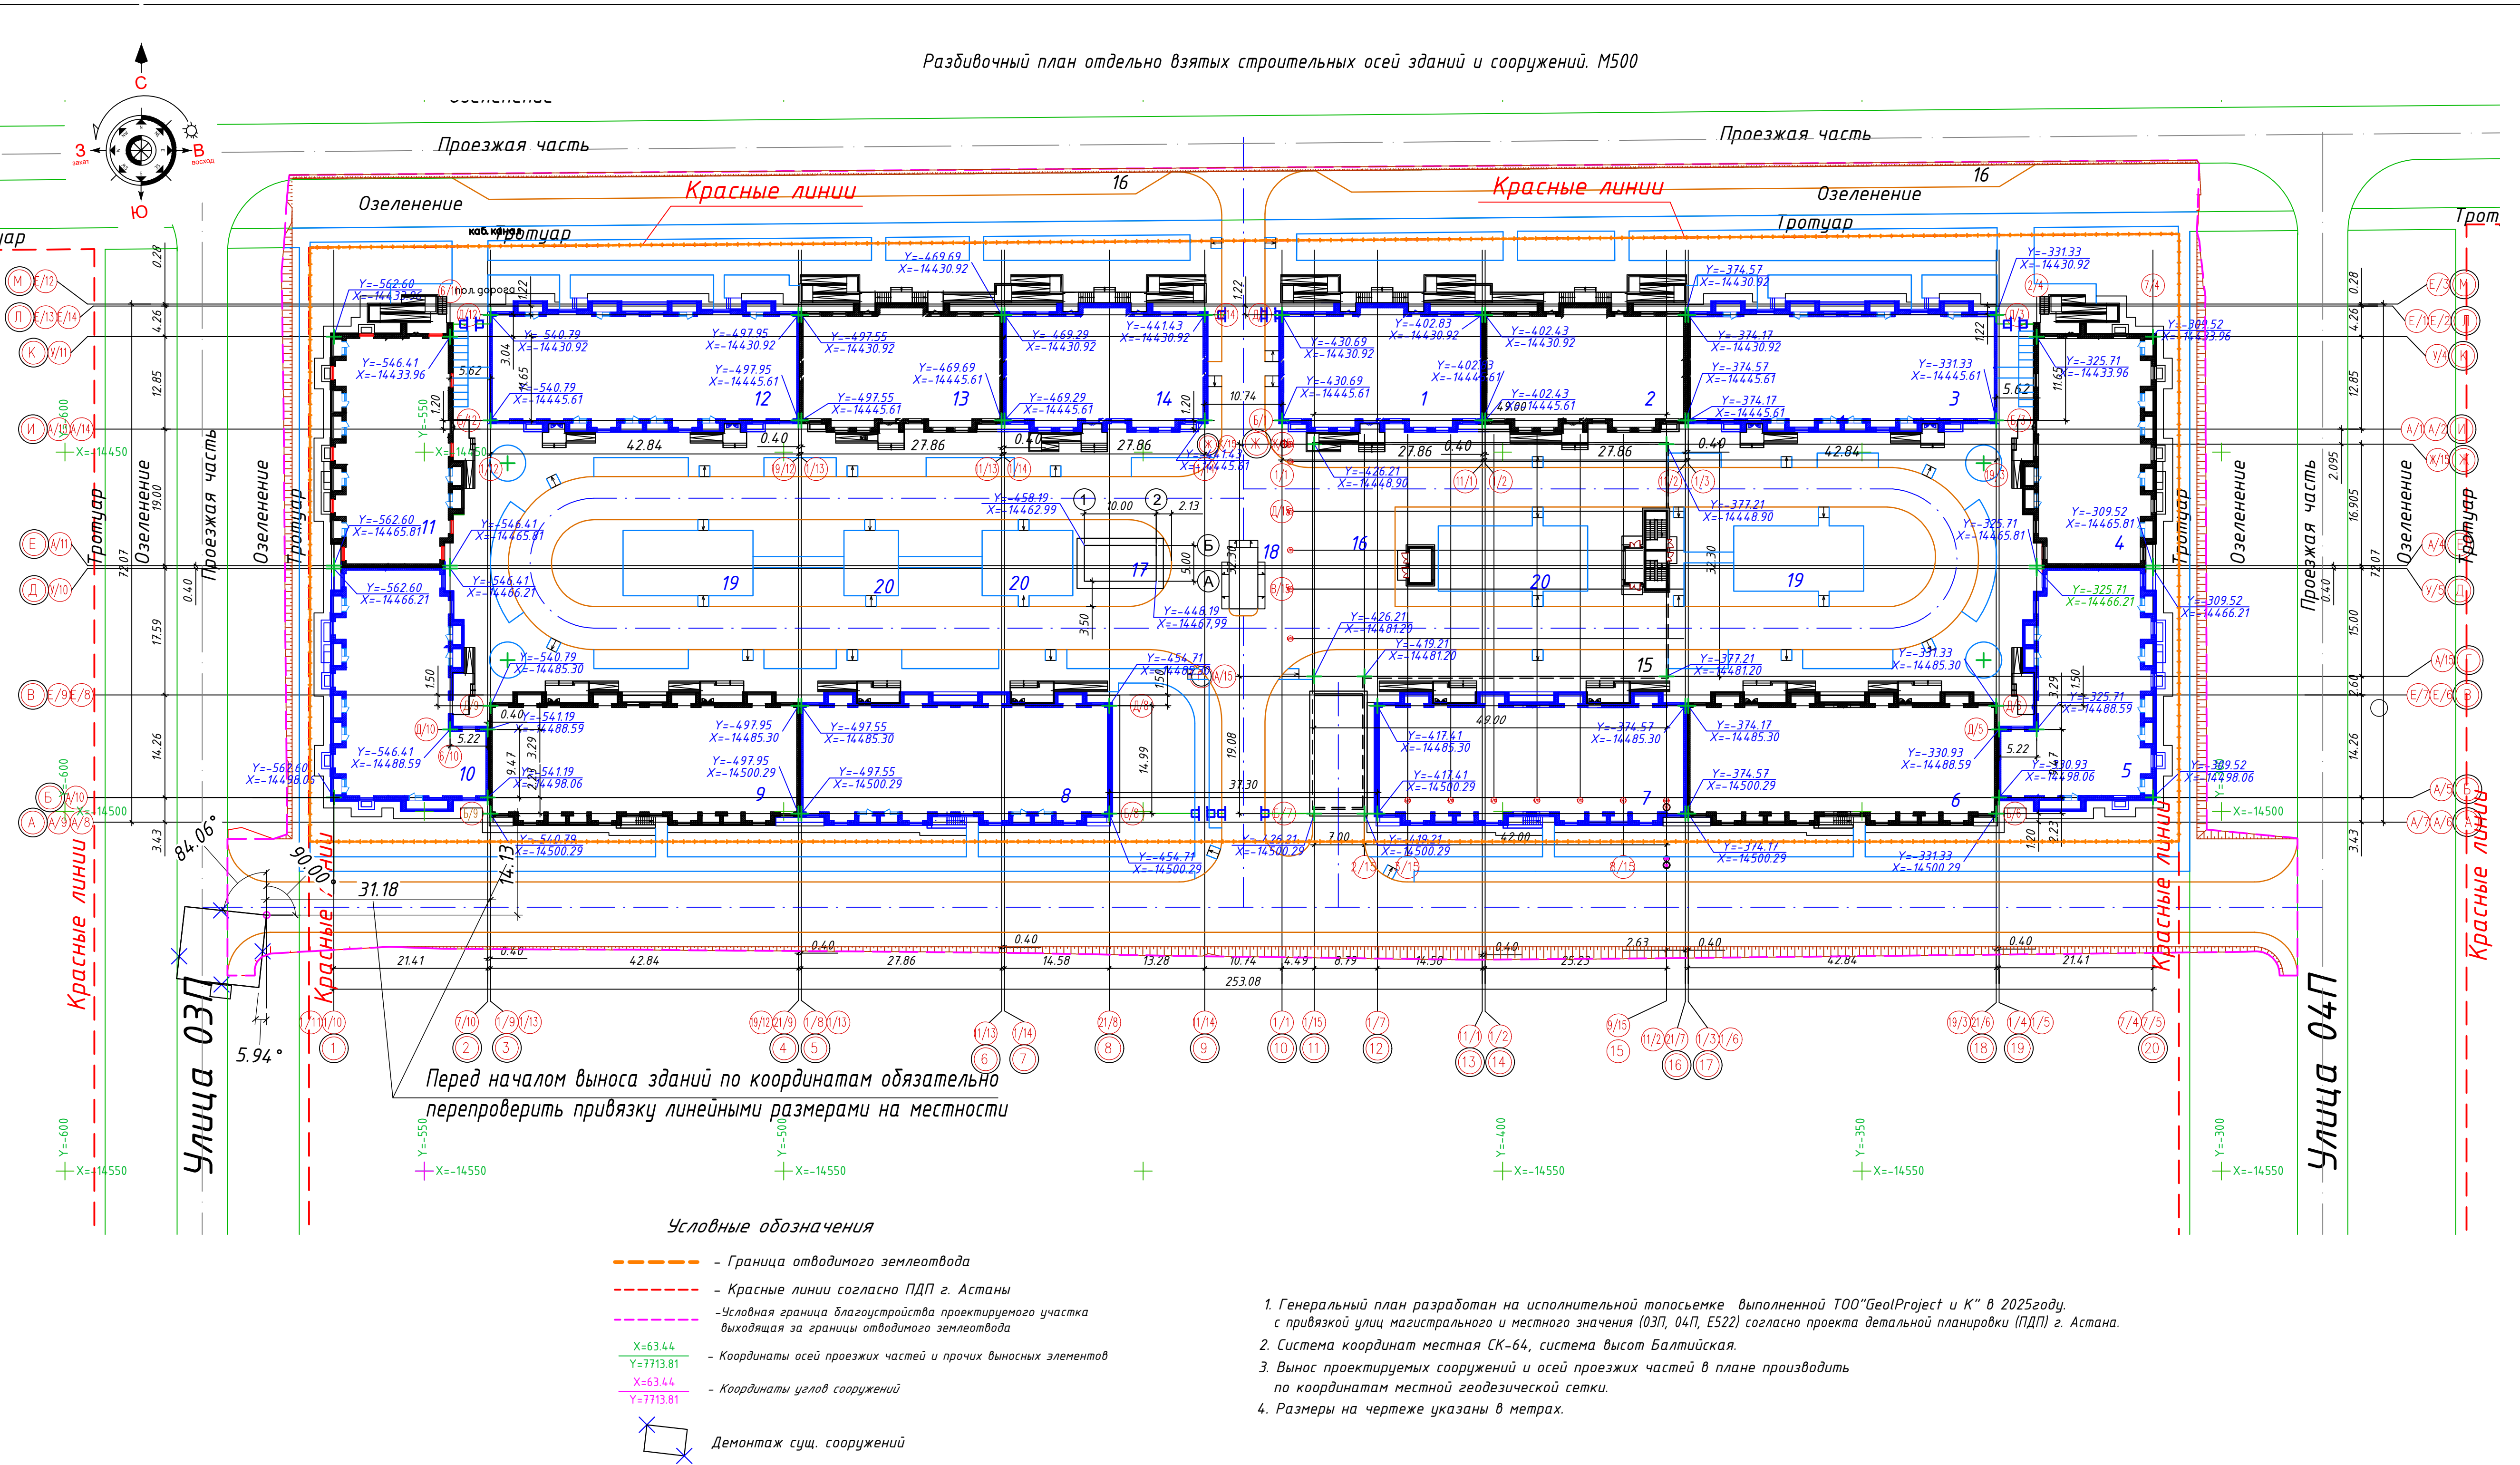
Разбивочный план отдельно взятых строительных осей зданий и сооружений. М500

С
З
В
Ю

Озеленение
Проезжая часть
Проезжая часть
Красные линии
Красные линии
Озеленение
Озеленение
Тротуар
Тротуар
16
16

Y=-562.60
X=-14433.96
Y=-469.69
X=-14430.92
Y=-374.57
X=-14430.92
Y=-331.33
X=-14430.92
Y=-540.79
X=-14430.92
Y=-497.95
X=-14430.92
Y=-497.55
X=-14430.92
Y=-469.29
X=-14430.92
Y=-441.43
X=-14430.92
Y=-430.69
X=-14430.92
Y=-402.83
X=-14430.92
Y=-402.43
X=-14430.92
Y=-374.17
X=-14430.92
Y=-309.52
X=-14433.96
Y=-546.41
X=-14433.96
Y=-325.71
X=-14433.96

1
2
3
4
5
6
7
8
9
10
11
12
13
14
15
16
17
18
19
20

42.84
27.86
27.86
27.86
27.86
42.84
0.40
10.74
49.00
42.00
31.30
19.08
14.99
253.08
21.41
14.58
13.28
4.49
8.79
14.50
25.23
2.63

Озеленение
Проезжая часть
Тротуар
Красные линии
Красные линии
Улица 03П
Улица 04П

84.06°
90.00°
31.18
5.94°
14.13

Перед началом выноса зданий по координатам обязательно перепроверить привязку линейными размерами на местности

Условные обозначения
- Граница отводимого землеотвода
- Красные линии согласно ПДП г. Астаны
-Условная граница благоустройства проектируемого участка выходящая за границы отводимого землеотвода
X=63.44
Y=7713.81
- Координаты осей проезжих частей и прочих выносных элементов
X=63.44
Y=7713.81
- Координаты углов сооружений
Демонтаж сущ. сооружений

1. Генеральный план разработан на исполнительной топосьемке выполненной ТОО"GeolProject и K" в 2025году. с привязкой улиц магистрального и местного значения (03П, 04П, Е522) согласно проекта детальной планировки (ПДП) г. Астана.
2. Система координат местная СК-64, система высот Балтийская.
3. Вынос проектируемых сооружений и осей проезжих частей в плане производить по координатам местной геодезической сетки.
4. Размеры на чертеже указаны в метрах.

Y=-600 X=-14550
Y=-550 X=-14550
Y=-500 X=-14550
Y=-400 X=-14550
Y=-350 X=-14550
Y=-300 X=-14550
X=-14450
X=-14500